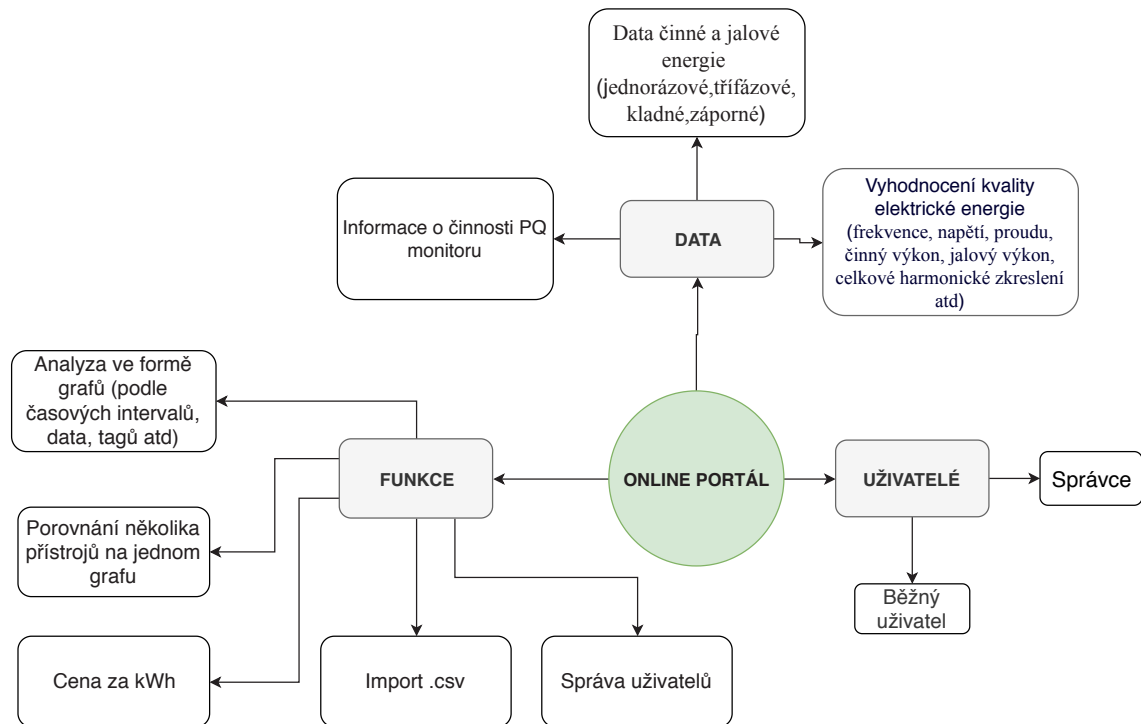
Data činné a jalové energie (jednorázové,třífázové, kladné,záporné)

Informace o činnosti PQ monitoru

DATA

Vyhodnocení kvality elektrické energie (frekvence, napětí, proudu, činný výkon, jalový výkon, celkové harmonické zkreslení atd)

Analyza ve formě grafů (podle časových intervalů, data, tagů atd)

FUNKCE

ONLINE PORTÁL

UŽIVATELÉ

Správce

Porovnání několika přístrojů na jednom grafu

Běžný uživatel

Cena za kWh

Import .csv

Správa uživatelů